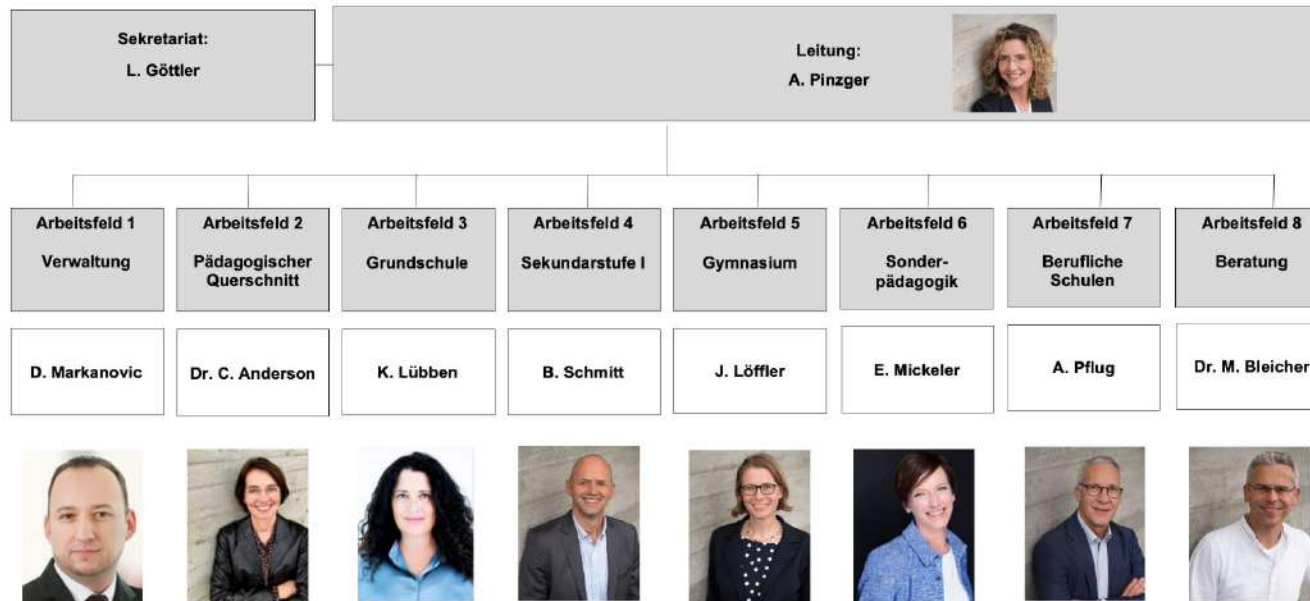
Sekretariat:
L. Göttler

Leitung:
A. Pinzger

Arbeitsfeld 1
Verwaltung

D. Markanovic

Arbeitsfeld 2
Pädagogischer Querschnitt

Dr. C. Anderson

Arbeitsfeld 3
Grundschule

K. Lübben

Arbeitsfeld 4
Sekundarstufe I

B. Schmitt

Arbeitsfeld 5
Gymnasium

J. Löffler

Arbeitsfeld 6
Sonderpädagogik

E. Mickeler

Arbeitsfeld 7
Berufliche Schulen

A. Pflug

Arbeitsfeld 8
Beratung

Dr. M. Bleicher